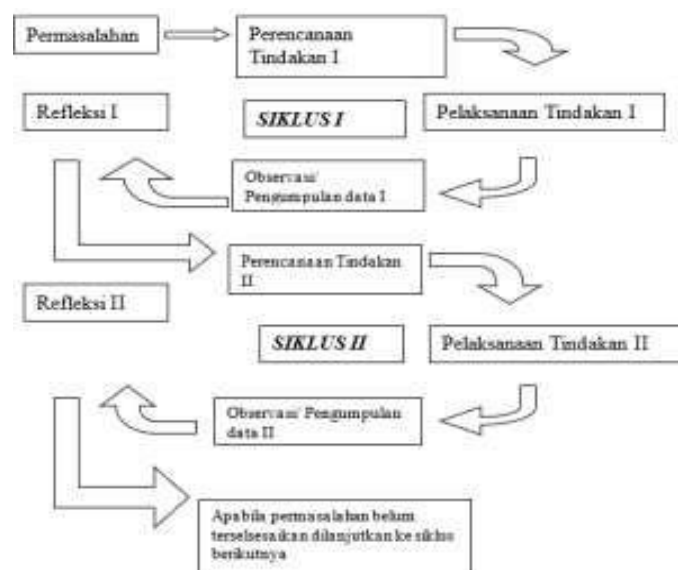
Permasalahan

Perencanaan Tindakan I

Refleksi I

SIKLUS I

Pelaksanaan Tindakan I

Observasi/ Pengumpulan data I

Perencanaan Tindakan II

Refleksi II

SIKLUS II

Pelaksanaan Tindakan II

Observasi/ Pengumpulan data II

Apabila permasalahan belum terselsesaikan dilanjutkan ke siklus berikutnya